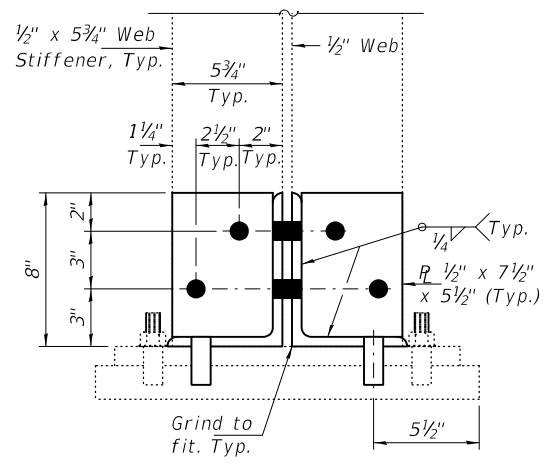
$\frac{1}{2}$" x $5\frac{3}{4}$" Web Stiffener, Typ.

$\frac{1}{2}$" Web

$5\frac{3}{4}$" Typ.

$1\frac{1}{4}$" Typ.

$2\frac{1}{2}$" Typ.

2" Typ.

8"

2"

3"

3"

$\frac{1}{4}$

Typ.

PL $\frac{1}{2}$" x $7\frac{1}{2}$" x $5\frac{1}{2}$" (Typ.)

Grind to fit. Typ.

$5\frac{1}{2}$"